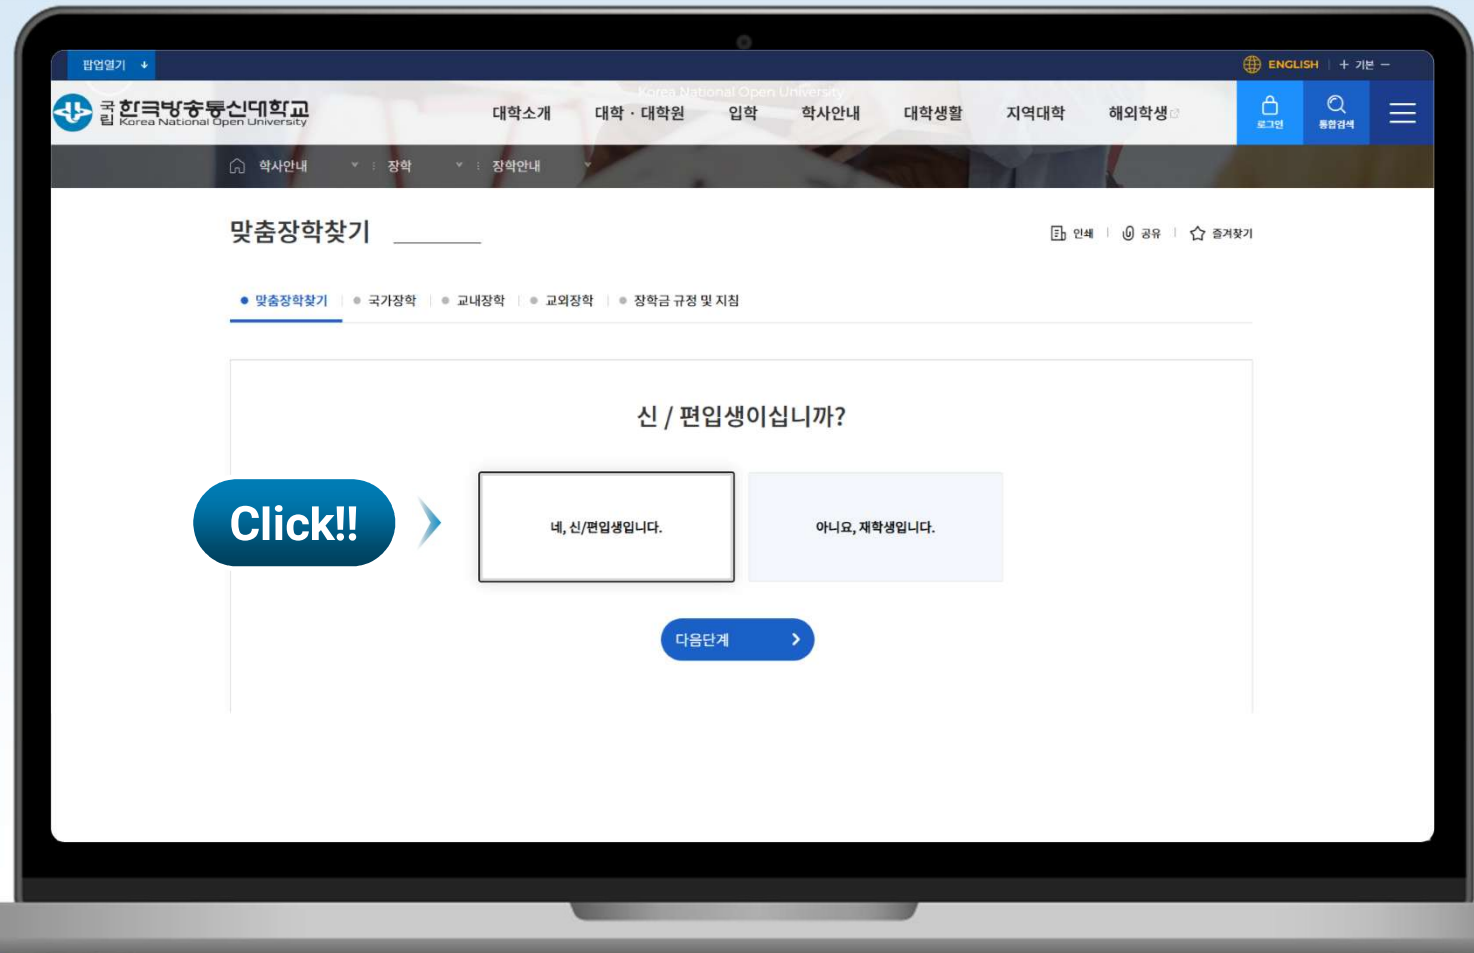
팝업열기 ↓

ENGLISH | + 기본 −

국립 한국방송통신대학교 Korea National Open University

Korea National Open University

대학소개 대학 · 대학원 입학 학사안내 대학생활 지역대학 해외학생

로그인 통합검색

학사안내 장학 장학안내

맞춤장학찾기

인쇄 | 공유 | 즐겨찾기

맞춤장학찾기 | 국가장학 | 교내장학 | 교외장학 | 장학금 규정 및 지침

신 / 편입생이십니까?

Click!!

네, 신/편입생입니다.

아니요, 재학생입니다.

다음단계